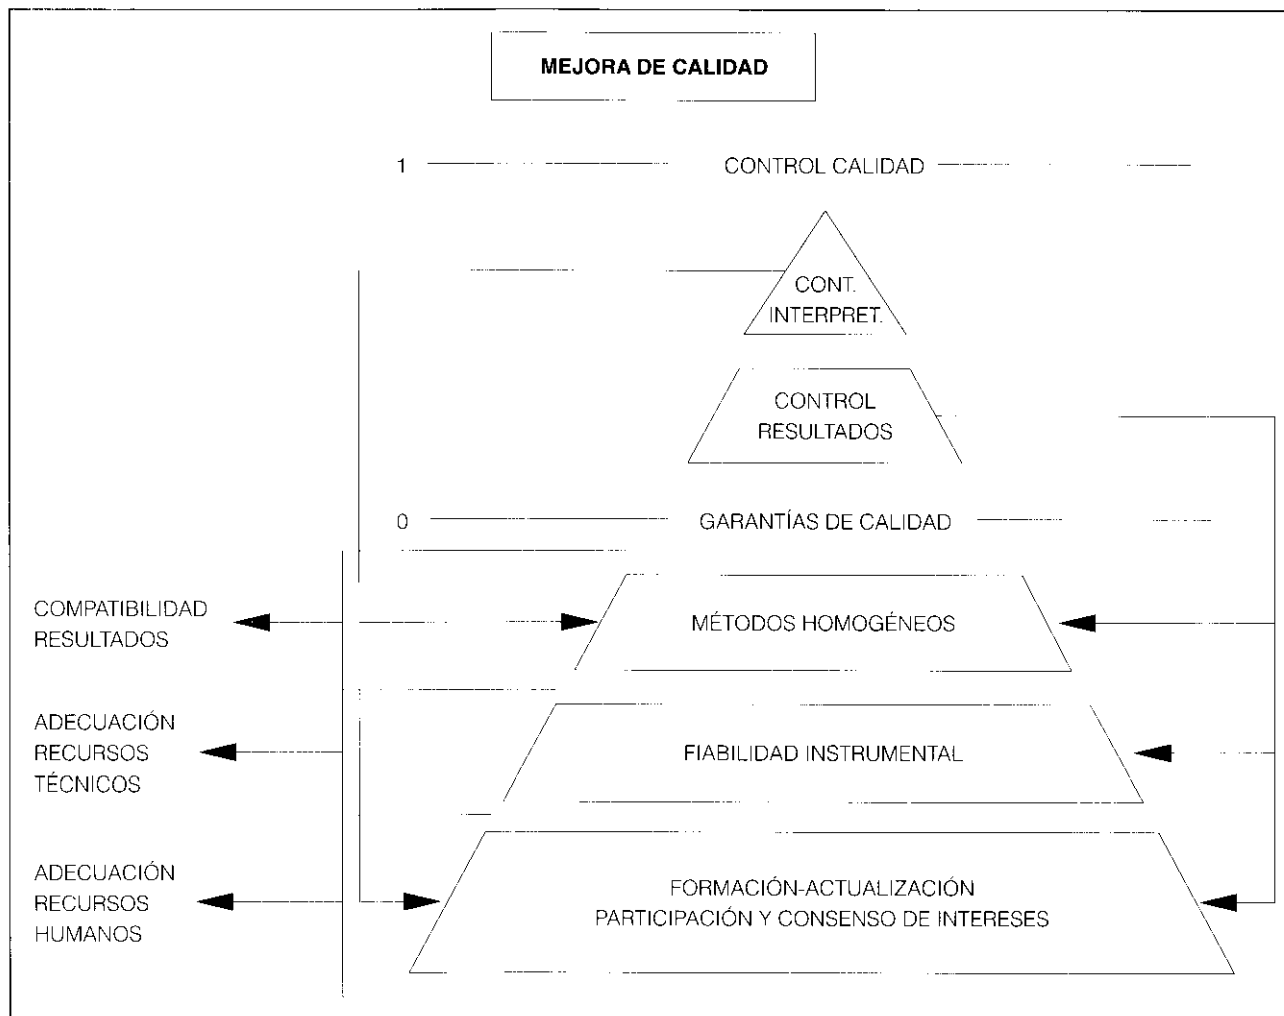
MEJORA DE CALIDAD

1 CONTROL CALIDAD

CONT. INTERPRET.

CONTROL RESULTADOS

0 GARANTÍAS DE CALIDAD

COMPATIBILIDAD RESULTADOS

MÉTODOS HOMOGÉNEOS

ADECUACIÓN RECURSOS TÉCNICOS

FIABILIDAD INSTRUMENTAL

ADECUACIÓN RECURSOS HUMANOS

FORMACIÓN-ACTUALIZACIÓN PARTICIPACIÓN Y CONSENSO DE INTERESES